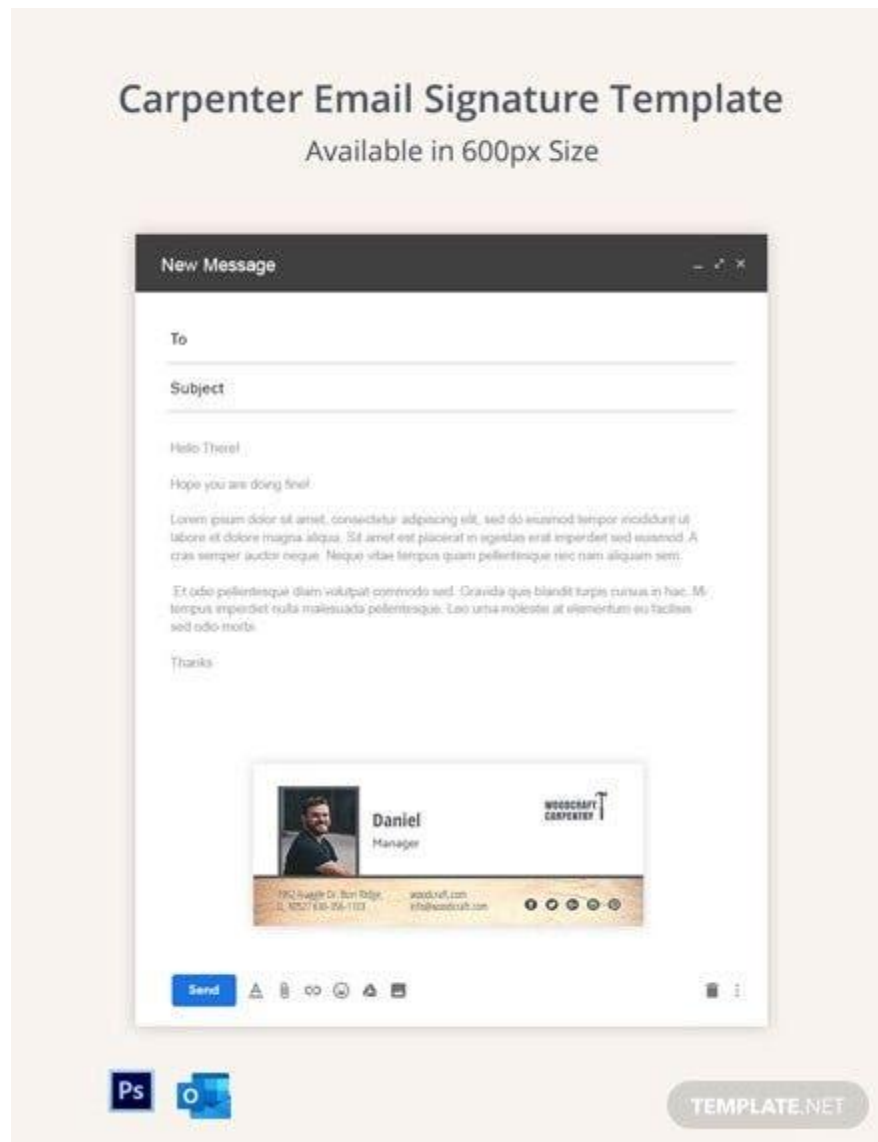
Carpenter Email Signature Template
Available in 600px Size

New Message

To

Subject

Hello There!

Hope you are doing fine!

Lorem ipsum dolor sit amet, consectetur adipiscing elit, sed do eiusmod tempor incididunt ut labore et dolore magna aliqua. Sit amet est placerat in egestas erat imperdiet sed euismod. A cras semper auctor neque. Neque vitae tempus quam pellentesque nec nam aliquam sem.

Et odio pellentesque diam volutpat commodo sed. Gravida quis blandit turpis cursus in hac. Mi tempus imperdiet nulla malesuada pellentesque. Leo urna molestie at elementum eu facilisis sed odio morbi.

Thanks

Daniel
Manager

WOODCRAFT CARPENTRY

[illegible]
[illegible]

woodcraft.com
info@woodcraft.com

Send

Ps

O

TEMPLATE.NET